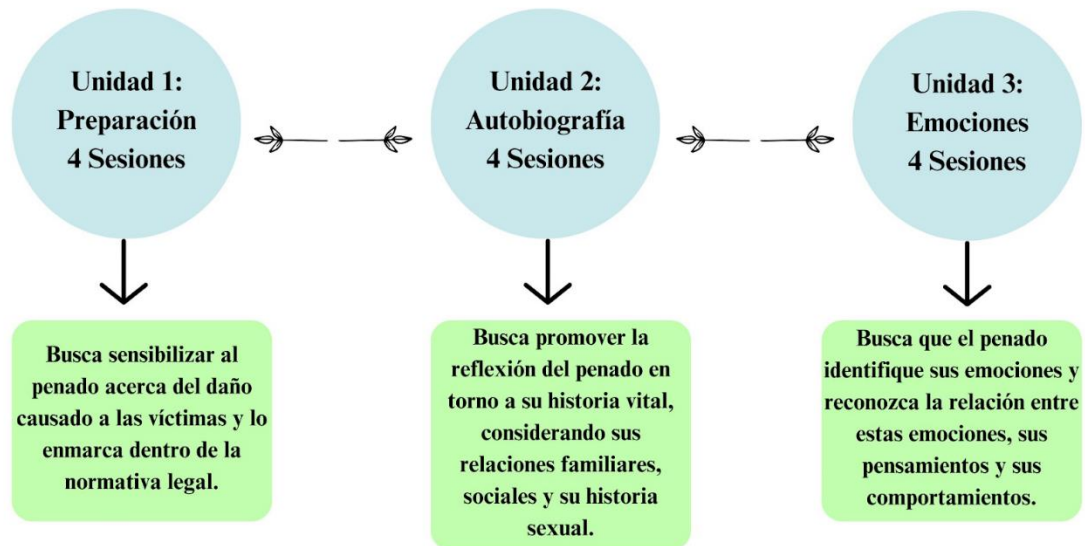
Unidad 1: Preparación 4 Sesiones

Busca sensibilizar al penado acerca del daño causado a las víctimas y lo enmarca dentro de la normativa legal.

Unidad 2: Autobiografía 4 Sesiones

Busca promover la reflexión del penado en torno a su historia vital, considerando sus relaciones familiares, sociales y su historia sexual.

Unidad 3: Emociones 4 Sesiones

Busca que el penado identifique sus emociones y reconozca la relación entre estas emociones, sus pensamientos y sus comportamientos.